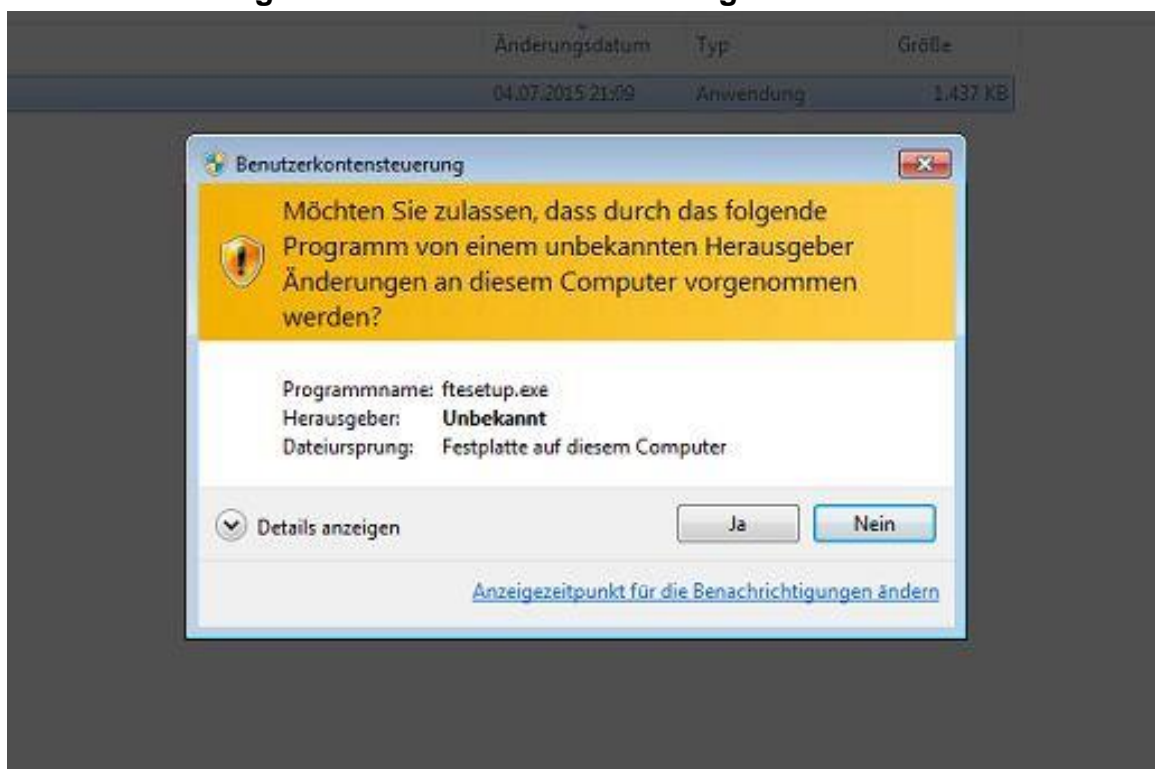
| Änderungsdatum | Typ | Größe |
|---|---|---|
| 04.07.2015 21:09 | Anwendung | 1.437 KB |

Benutzerkontensteuerung

Möchten Sie zulassen, dass durch das folgende Programm von einem unbekannten Herausgeber Änderungen an diesem Computer vorgenommen werden?

Programmname: ftesetup.exe
Herausgeber: Unbekannt
Dateiursprung: Festplatte auf diesem Computer

Details anzeigen

Ja

Nein

Anzeigezeitpunkt für die Benachrichtigungen ändern